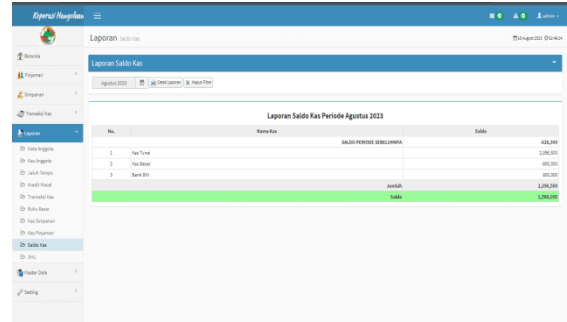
Koperasi Hengsiaw

Beranda
Pinjaman
Simpanan
Transaksi Kas
Laporan
Data Anggota
Kas Anggota
Jatuh Tempo
Kredit Macet
Transaksi Kas
Buku Besar
Kas Simpanan
Kas Pinjaman
Saldo Kas
SHU
Master Data
Setting

Laporan Saldo Kas

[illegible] admin

Laporan Saldo Kas

Agustus 2023
Cetak Laporan
Hapus Filter

Laporan Saldo Kas Periode Agustus 2023

| No. | Nama Kas | Saldo |
|---|---|---|
| | SALDO PERIODE SEBELUMNYA | -928,595 |
| 1 | Kas Tunai | 2,296,500 |
| 2 | Kas Besar | -600,000 |
| 3 | Bank BNI | 600,000 |
| | Jumlah | 2,296,500 |
| | Saldo | 1,368,905 |